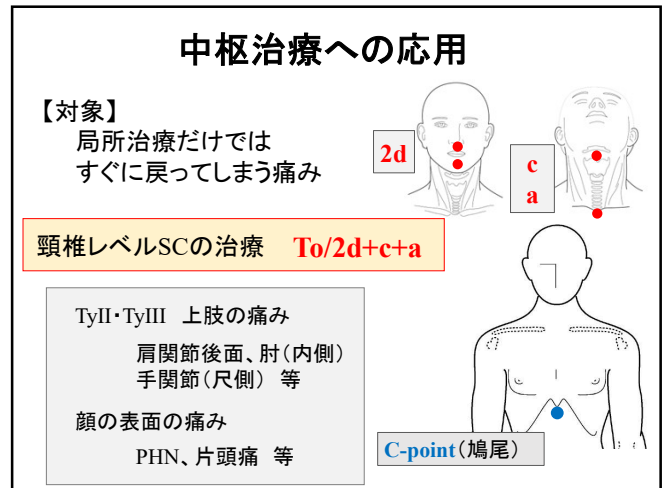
中枢治療への応用

【対象】
局所治療だけではすぐに戻ってしまう痛み

2d

c
a

頸椎レベルSCの治療　To/2d+c+a

TyII･TyIII　上肢の痛み
肩関節後面、肘（内側）
手関節（尺側）　等

顔の表面の痛み
PHN、片頭痛　等

C-point（鳩尾）